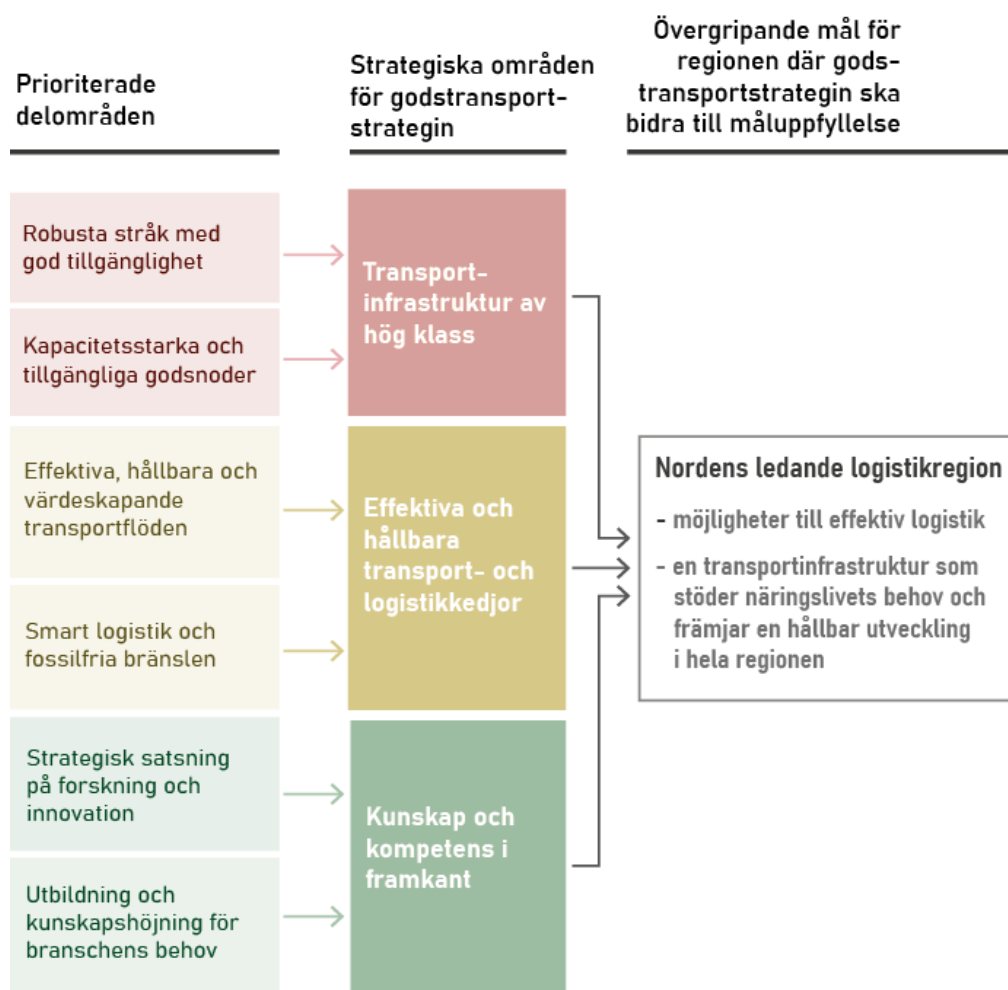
Prioriterade delområden

Strategiska områden för godstransportstrategin

Övergripande mål för regionen där godstransportstrategin ska bidra till måluppfyllelse

Robusta stråk med god tillgänglighet

Kapacitetsstarka och tillgängliga godsnoder

Transportinfrastruktur av hög klass

Effektiva, hållbara och värdeskapande transportflöden

Smart logistik och fossilfria bränslen

Effektiva och hållbara transport- och logistikkedjor

Strategisk satsning på forskning och innovation

Utbildning och kunskapshöjning för branschens behov

Kunskap och kompetens i framkant

Nordens ledande logistikregion

- möjligheter till effektiv logistik

- en transportinfrastruktur som stöder näringslivets behov och främjar en hållbar utveckling i hela regionen